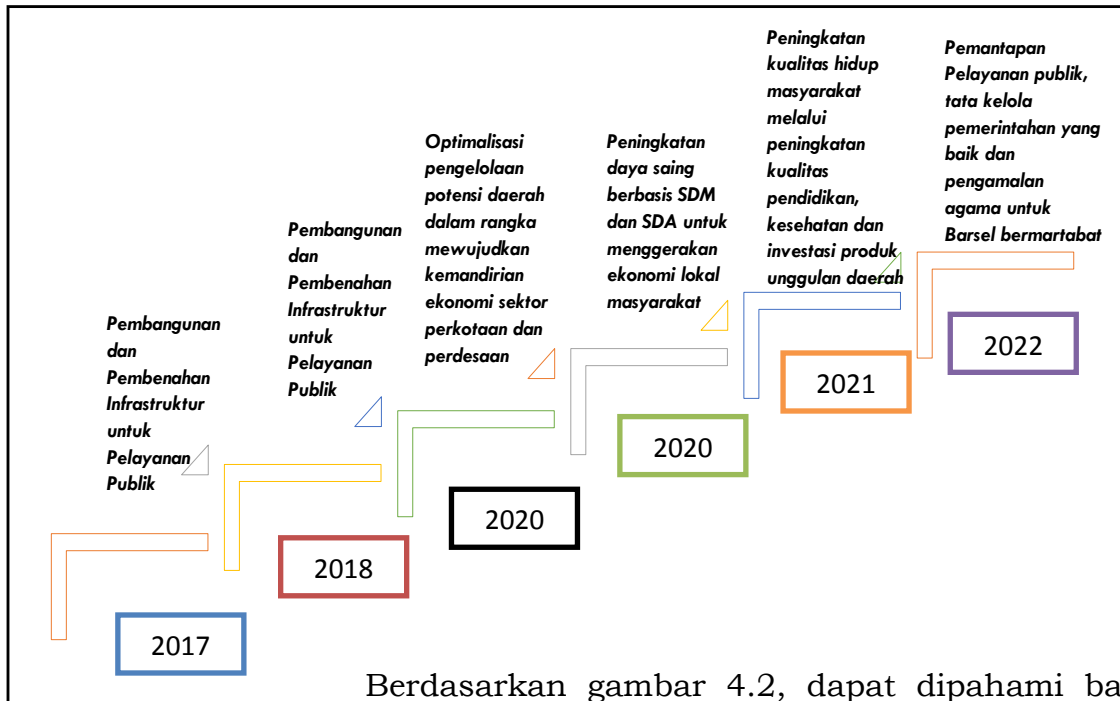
Peningkatan kualitas hidup masyarakat melalui peningkatan kualitas pendidikan, kesehatan dan investasi produk unggulan daerah

Pemantapan Pelayanan publik, tata kelola pemerintahan yang baik dan pengamalan agama untuk Barsel bermartabat

Optimalisasi pengelolaan potensi daerah dalam rangka mewujudkan kemandirian ekonomi sektor perkotaan dan perdesaan

Peningkatan daya saing berbasis SDM dan SDA untuk menggerakan ekonomi lokal masyarakat

Pembangunan dan Pembenahan Infrastruktur untuk Pelayanan Publik

Pembangunan dan Pembenahan Infrastruktur untuk Pelayanan Publik

2022

2021

2020

2020

2018

2017

Berdasarkan gambar 4.2, dapat dipahami ba